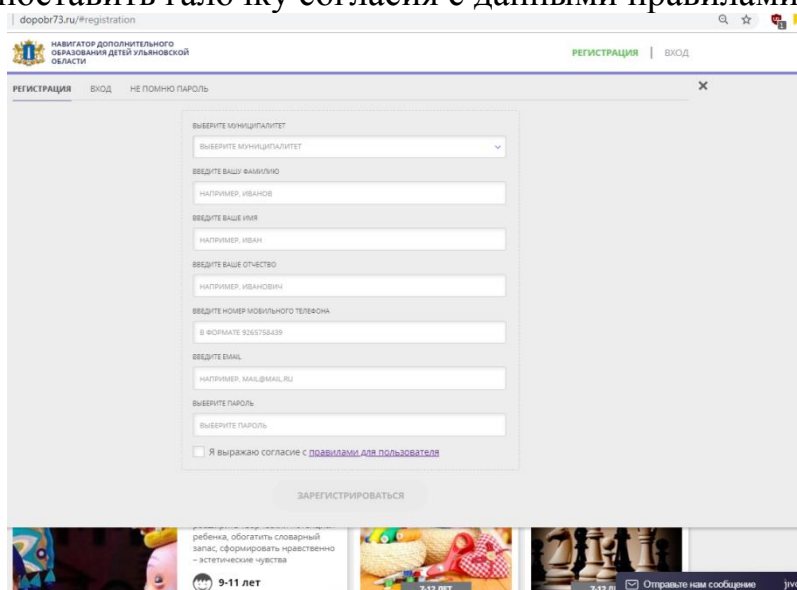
поставить галочку согласия с данными правилами
dopobr73.ru/#registration

НАВИГАТОР ДОПОЛНИТЕЛЬНОГО ОБРАЗОВАНИЯ ДЕТЕЙ УЛЬЯНОВСКОЙ ОБЛАСТИ

РЕГИСТРАЦИЯ | ВХОД

РЕГИСТРАЦИЯ ВХОД НЕ ПОМНЮ ПАРОЛЬ

×

ВЫБЕРИТЕ МУНИЦИПАЛИТЕТ

ВЫБЕРИТЕ МУНИЦИПАЛИТЕТ

ВВЕДИТЕ ВАШУ ФАМИЛИЮ

НАПРИМЕР, ИВАНОВ

ВВЕДИТЕ ВАШЕ ИМЯ

НАПРИМЕР, ИВАН

ВВЕДИТЕ ВАШЕ ОТЧЕСТВО

НАПРИМЕР, ИВАНОВИЧ

ВВЕДИТЕ НОМЕР МОБИЛЬНОГО ТЕЛЕФОНА

В ФОРМАТЕ 9265758439

ВВЕДИТЕ EMAIL

НАПРИМЕР, MAIL@MAIL.RU

ВЫБЕРИТЕ ПАРОЛЬ

ВЫБЕРИТЕ ПАРОЛЬ

Я выражаю согласие с правилами для пользователя

ЗАРЕГИСТРИРОВАТЬСЯ

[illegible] ребенка, обогатить словарный запас, сформировать нравственно – эстетические чувства

9-11 лет

7-12 ЛЕТ

7-12 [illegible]

Отправьте нам сообщение